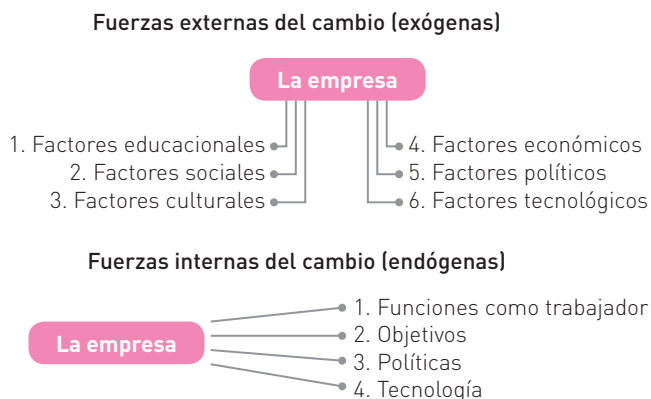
Fuerzas externas del cambio (exógenas)

La empresa

1. Factores educacionales
2. Factores sociales
3. Factores culturales

4. Factores económicos
5. Factores políticos
6. Factores tecnológicos

Fuerzas internas del cambio (endógenas)

La empresa

1. Funciones como trabajador
2. Objetivos
3. Políticas
4. Tecnología